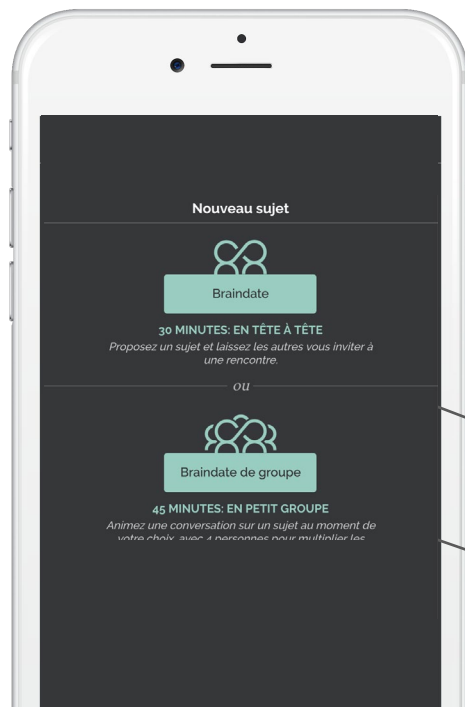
Nouveau sujet

Braindate

30 MINUTES: EN TÊTE À TÊTE

Proposez un sujet et laissez les autres vous inviter à une rencontre.

ou

Braindate de groupe

45 MINUTES: EN PETIT GROUPE

Animez une conversation sur un sujet au moment de votre choix, avec 4 personnes pour multiplier les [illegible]